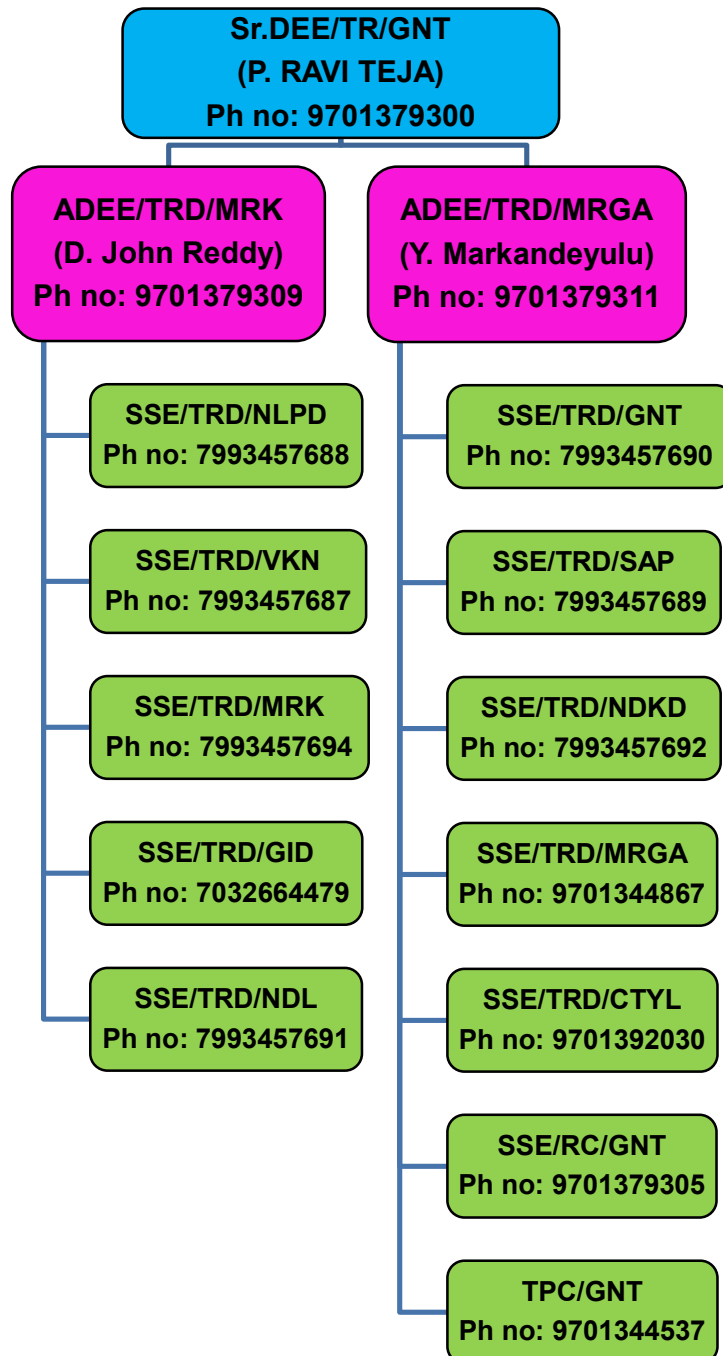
Sr.DEE/TR/GNT
(P. RAVI TEJA)
Ph no: 9701379300

ADEE/TRD/MRK
(D. John Reddy)
Ph no: 9701379309

SSE/TRD/NLPD
Ph no: 7993457688

SSE/TRD/VKN
Ph no: 7993457687

SSE/TRD/MRK
Ph no: 7993457694

SSE/TRD/GID
Ph no: 7032664479

SSE/TRD/NDL
Ph no: 7993457691

ADEE/TRD/MRGA
(Y. Markandeyulu)
Ph no: 9701379311

SSE/TRD/GNT
Ph no: 7993457690

SSE/TRD/SAP
Ph no: 7993457689

SSE/TRD/NDKD
Ph no: 7993457692

SSE/TRD/MRGA
Ph no: 9701344867

SSE/TRD/CTYL
Ph no: 9701392030

SSE/RC/GNT
Ph no: 9701379305

TPC/GNT
Ph no: 9701344537